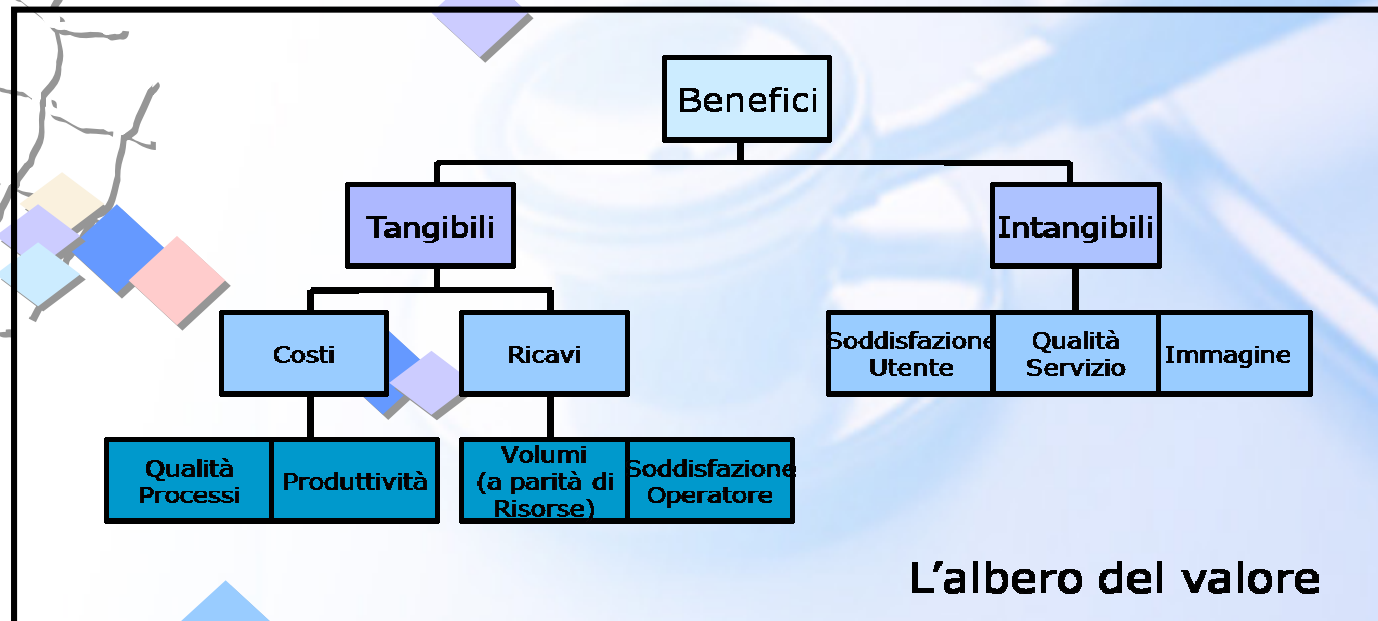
Benefici

Tangibili

Intangibili

Costi

Ricavi

Soddisfazione Utente

Qualità Servizio

Immagine

Qualità Processi

Produttività

Volumi (a parità di Risorse)

Soddisfazione Operatore

L’albero del valore